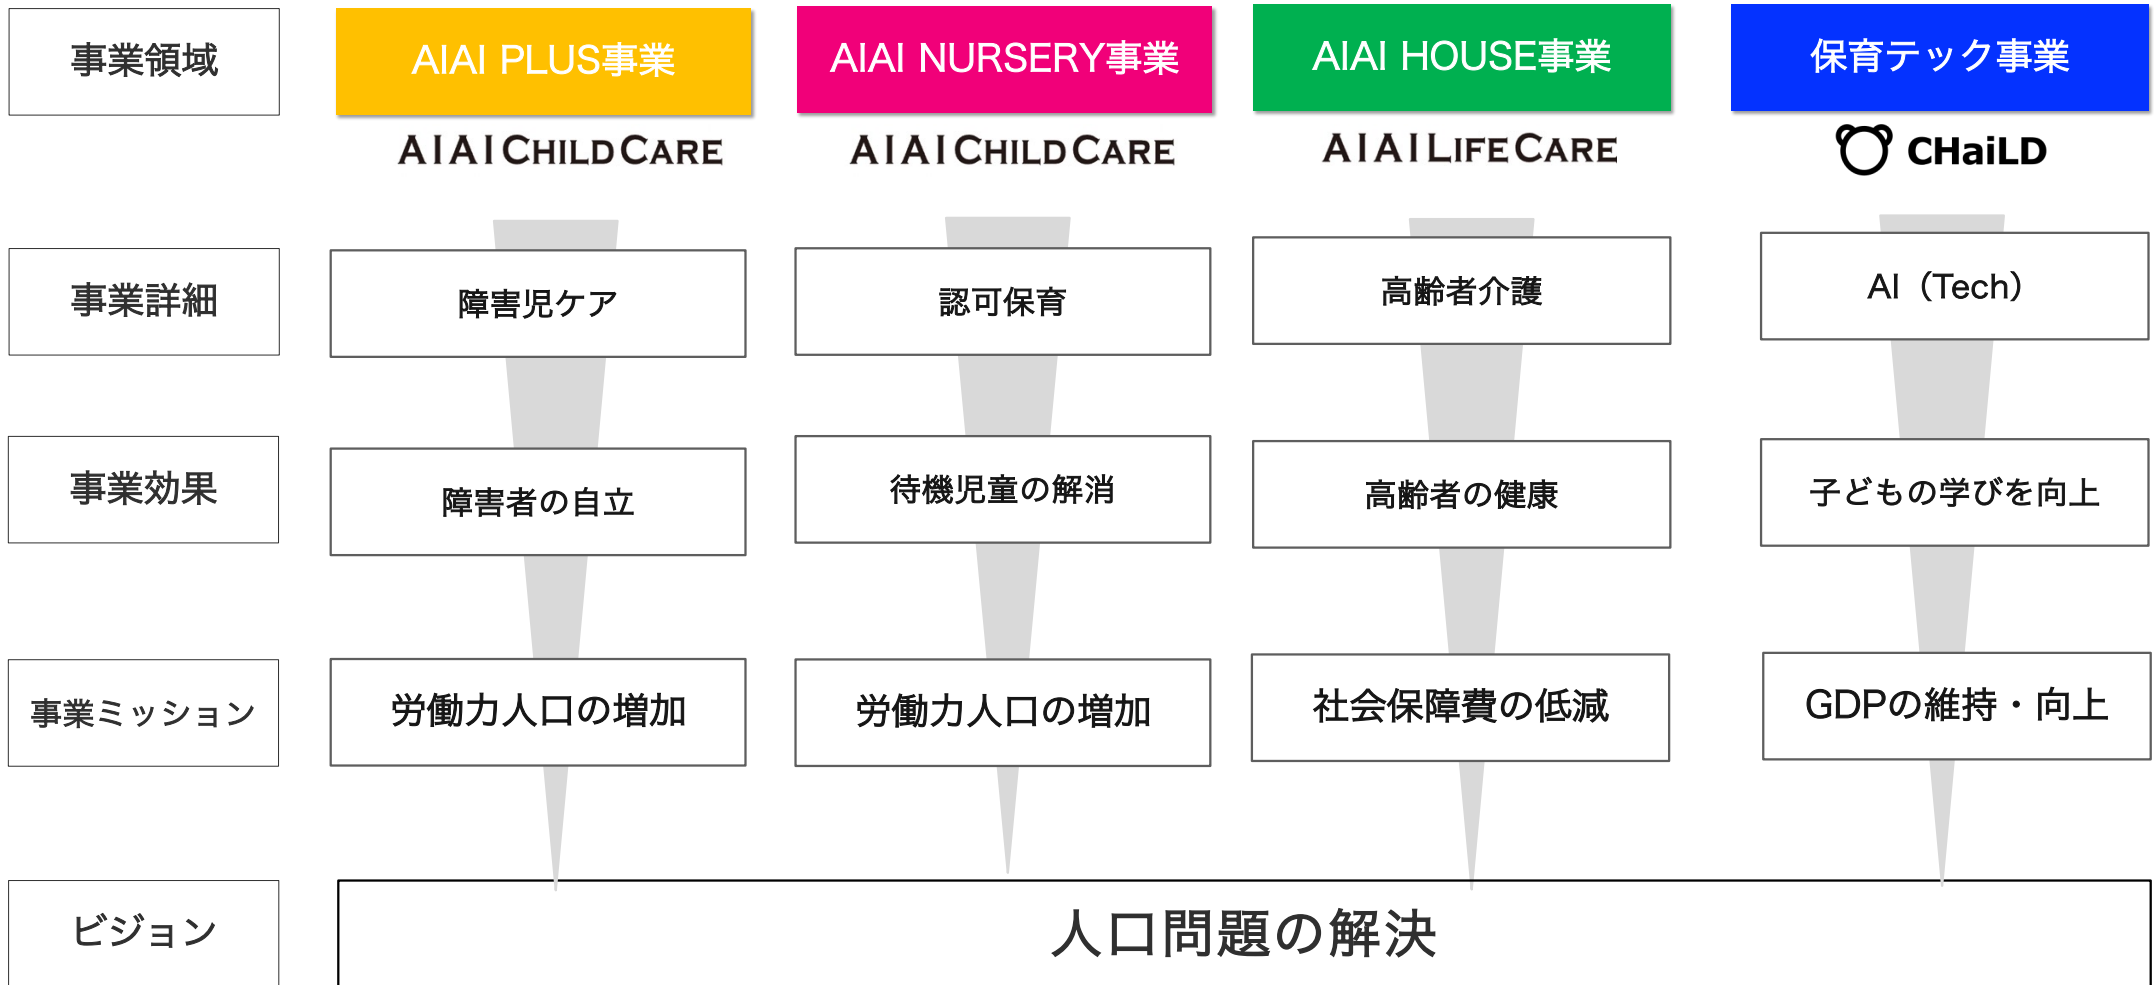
| 事業領域 | AIAI PLUS事業 | AIAI NURSERY事業 | AIAI HOUSE事業 | 保育テック事業 |
|---|---|---|---|---|
| | AIAI CHILD CARE | AIAI CHILD CARE | AIAI LIFE CARE | CHaiLD |
| 事業詳細 | 障害児ケア | 認可保育 | 高齢者介護 | AI（Tech） |
| 事業効果 | 障害者の自立 | 待機児童の解消 | 高齢者の健康 | 子どもの学びを向上 |
| 事業ミッション | 労働力人口の増加 | 労働力人口の増加 | 社会保障費の低減 | GDPの維持・向上 |

ビジョン

人口問題の解決